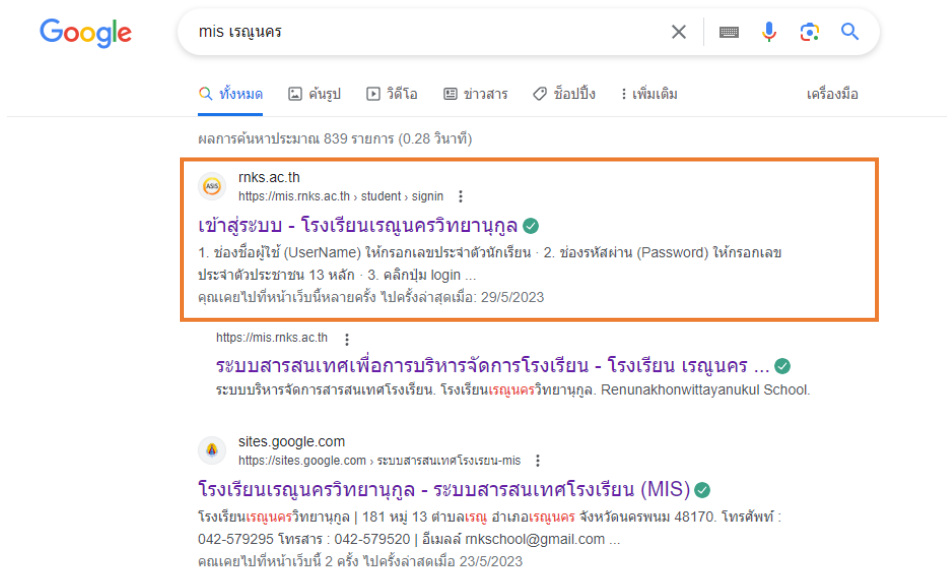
Google

mis เรณูนคร

ทั้งหมด ค้นรูป วิดีโอ ข่าวสาร ช็อปปิ้ง เพิ่มเติม เครื่องมือ

ผลการค้นหาประมาณ 839 รายการ (0.28 วินาที)

rnks.ac.th
https://mis.rnks.ac.th › student › signin

เข้าสู่ระบบ - โรงเรียนเรณูนครวิทยานุกูล

1. ช่องชื่อผู้ใช้ (UserName) ให้กรอกเลขประจำตัวนักเรียน · 2. ช่องรหัสผ่าน (Password) ให้กรอกเลขประจำตัวประชาชน 13 หลัก · 3. คลิกปุ่ม login ...
คุณเคยไปที่หน้าเว็บนี้หลายครั้ง ไปครั้งล่าสุดเมื่อ: 29/5/2023

https://mis.rnks.ac.th

ระบบสารสนเทศเพื่อการบริหารจัดการโรงเรียน - โรงเรียน เรณูนคร ...

ระบบบริหารจัดการสารสนเทศโรงเรียน. โรงเรียนเรณูนครวิทยานุกูล. Renunakhonwittayanukul School.

sites.google.com
https://sites.google.com › ระบบสารสนเทศโรงเรียน-mis

โรงเรียนเรณูนครวิทยานุกูล - ระบบสารสนเทศโรงเรียน (MIS)

โรงเรียนเรณูนครวิทยานุกูล | 181 หมู่ 13 ตำบลเรณู อำเภอเรณูนคร จังหวัดนครพนม 48170. โทรศัพท์ : 042-579295 โทรสาร : 042-579520 | อีเมลล์ rnkschool@gmail.com ...
คุณเคยไปที่หน้าเว็บนี้ 2 ครั้ง ไปครั้งล่าสุดเมื่อ 23/5/2023